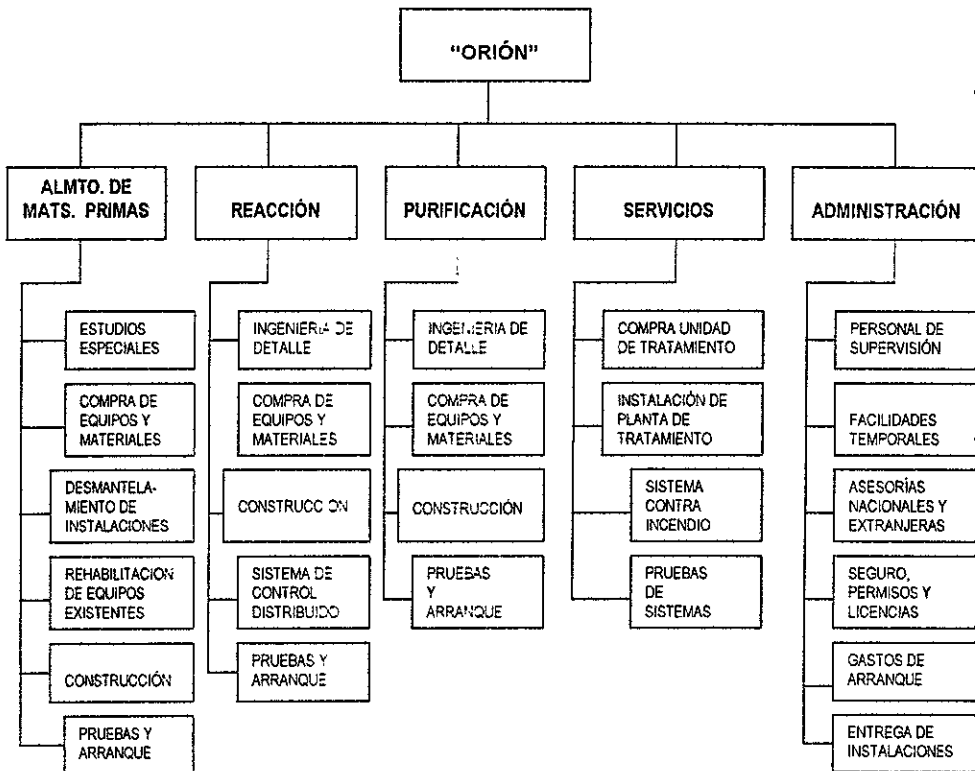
"ORIÓN"

ALMTO. DE MATS. PRIMAS

ESTUDIOS ESPECIALES

COMPRA DE EQUIPOS Y MATERIALES

DESMANTELAMIENTO DE INSTALACIONES

REHABILITACION DE EQUIPOS EXISTENTES

CONSTRUCCIÓN

PRUEBAS Y ARRANQUE

REACCIÓN

INGENIERIA DE DETALLE

COMPRA DE EQUIPOS Y MATERIALES

CONSTRUCC ON

SISTEMA DE CONTROL DISTRIBUIDO

PRUEBAS Y ARRANQUE

PURIFICACIÓN

INGENIERIA DE DETALLE

COMPRA DE EQUIPOS Y MATERIALES

CONSTRUCCIÓN

PRUEBAS Y ARRANQUE

SERVICIOS

COMPRA UNIDAD DE TRATAMIENTO

INSTALACIÓN DE PLANTA DE TRATAMIENTO

SISTEMA CONTRA INCENDIO

PRUEBAS DE SISTEMAS

ADMINISTRACIÓN

PERSONAL DE SUPERVISIÓN

FACILIDADES TEMPORALES

ASESORÍAS NACIONALES Y EXTRANJERAS

SEGURO, PERMISOS Y LICENCIAS

GASTOS DE ARRANQUE

ENTREGA DE INSTALACIONES